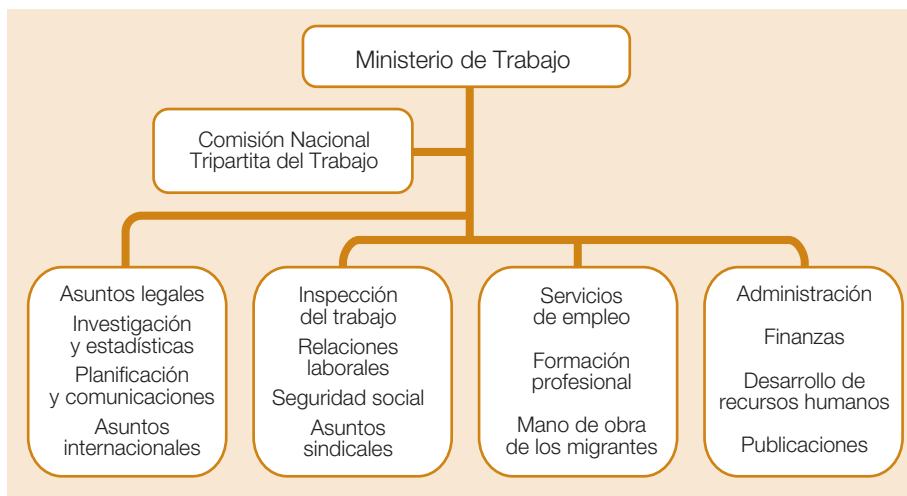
Ministerio de Trabajo

Comisión Nacional Tripartita del Trabajo

Asuntos legales
Investigación y estadísticas
Planificación y comunicaciones
Asuntos internacionales

Inspección del trabajo
Relaciones laborales
Seguridad social
Asuntos sindicales

Servicios de empleo
Formación profesional
Mano de obra de los migrantes

Administración
Finanzas
Desarrollo de recursos humanos
Publicaciones